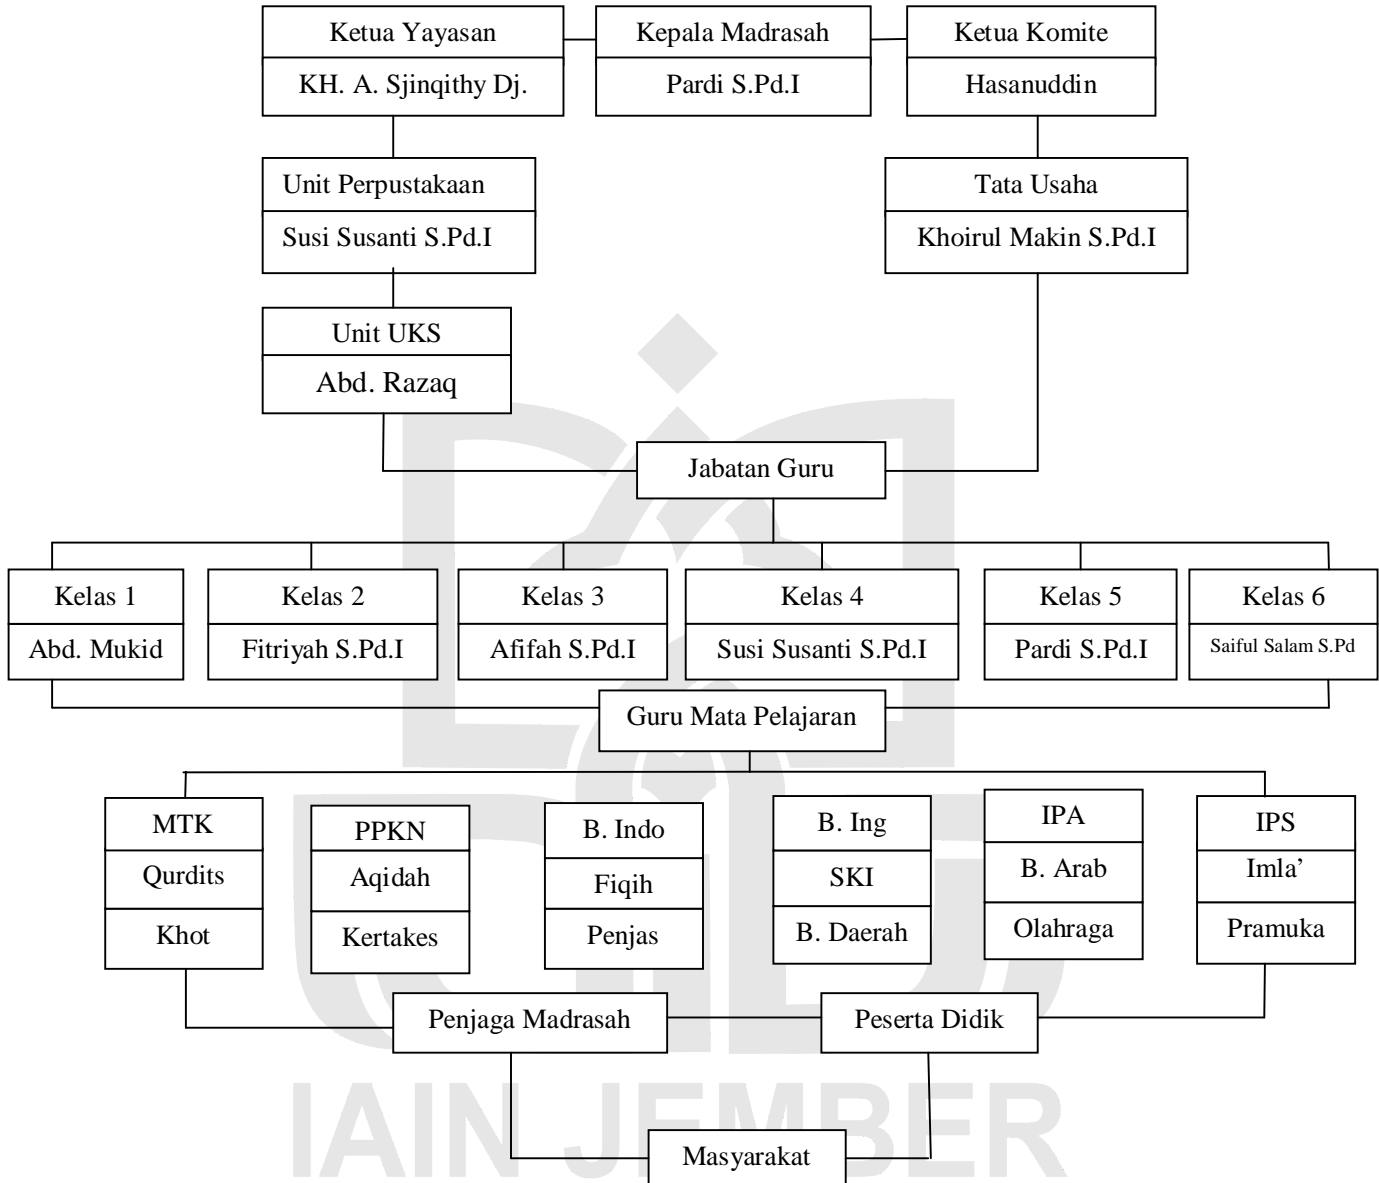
Ketua Yayasan
KH. A. Sjinqithy Dj.

Kepala Madrasah
Pardi S.Pd.I

Ketua Komite
Hasanuddin

Unit Perpustakaan
Susi Susanti S.Pd.I

Tata Usaha
Khoirul Makin S.Pd.I

Unit UKS
Abd. Razaq

Jabatan Guru

Kelas 1
Abd. Mukid

Kelas 2
Fitriyah S.Pd.I

Kelas 3
Afifah S.Pd.I

Kelas 4
Susi Susanti S.Pd.I

Kelas 5
Pardi S.Pd.I

Kelas 6
Saiful Salam S.Pd

Guru Mata Pelajaran

MTK
Qurdits
Khot

PPKN
Aqidah
Kertakes

B. Indo
Fiqih
Penjas

B. Ing
SKI
B. Daerah

IPA
B. Arab
Olahraga

IPS
Imla'
Pramuka

Penjaga Madrasah

Peserta Didik

Masyarakat

IAIN JEMBER